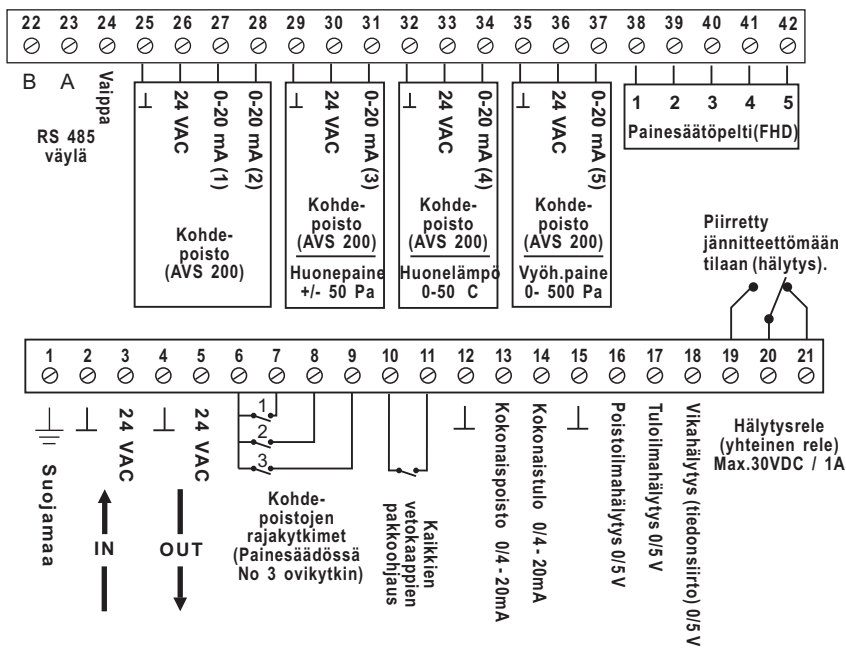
22 23 24 25 26 27 28 29 30 31 32 33 34 35 36 37 38 39 40 41 42

B A Vaippa

RS 485 väylä

⊥ 24 VAC 0-20 mA (1) 0-20 mA (2)

Kohde-poisto (AVS 200)

⊥ 24 VAC 0-20 mA (3)

Kohde-poisto (AVS 200)

Huonepaine +/- 50 Pa

⊥ 24 VAC 0-20 mA (4)

Kohde-poisto (AVS 200)

Huonelämpö 0-50 C

⊥ 24 VAC 0-20 mA (5)

Kohde-poisto (AVS 200)

Vyöh.paine 0- 500 Pa

1 2 3 4 5

Painesäätöpelti(FHD)

Piirretty jännitteettömään tilaan (hälytys).

1 2 3 4 5 6 7 8 9 10 11 12 13 14 15 16 17 18 19 20 21

1 2 3

Suojamaa

⊥

24 VAC

IN

⊥

24 VAC

OUT

Kohde-poistojen rajakytkimet (Painesäädössä No 3 ovikytkin)

Kaikkien vetokaappien pakkoohjaus

⊥

Kokonaispoisto 0/4 - 20mA

Kokonaistulo 0/4 - 20mA

⊥

Poistoilmahälytys 0/5V

Tuloilmahälytys 0/5 V

Vikahälytys (tiedonsiirto) 0/5V

Hälytysrele (yhteinen rele) Max.30VDC / 1A